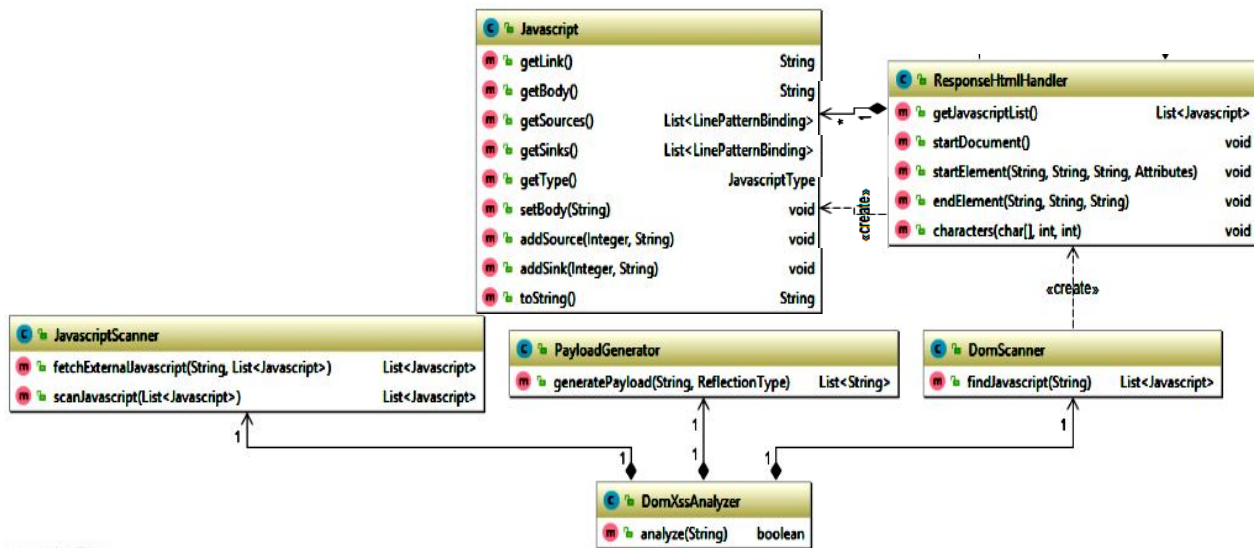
c Javascript
m getLink() String
m getBody() String
m getSources() List<LinePatternBinding>
m getSinks() List<LinePatternBinding>
m getType() JavascriptType
m setBody(String) void
m addSource(Integer, String) void
m addSink(Integer, String) void
m toString() String

c ResponseHtmlHandler
m getJavascriptList() List<Javascript>
m startDocument() void
m startElement(String, String, String, Attributes) void
m endElement(String, String, String) void
m characters(char[], int, int) void

*
«create»
«create»

c JavascriptScanner
m fetchExternalJavascript(String, List<Javascript>) List<Javascript>
m scanJavascript(List<Javascript>) List<Javascript>

c PayloadGenerator
m generatePayload(String, ReflectionType) List<String>

c DomScanner
m findJavascript(String) List<Javascript>

1
1
1
1
1
1

c DomXssAnalyzer
m analyze(String) boolean